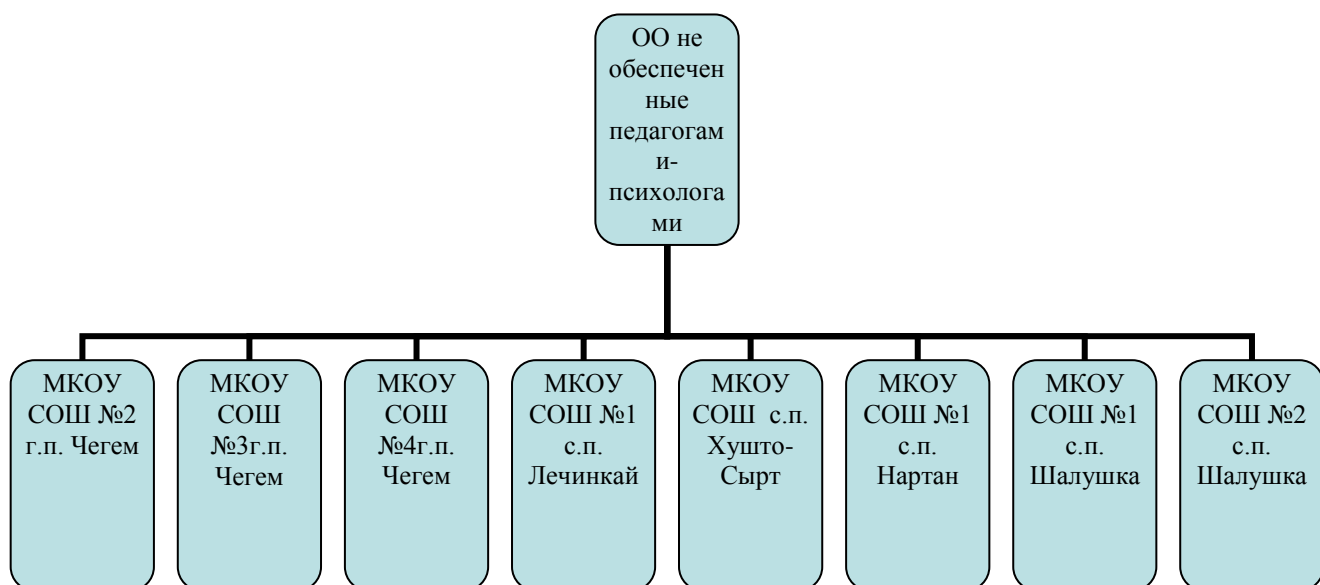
ОО не обеспеченные педагогами-психологами

МКОУ СОШ №2 г.п. Чегем

МКОУ СОШ №3г.п. Чегем

МКОУ СОШ №4г.п. Чегем

МКОУ СОШ №1 с.п. Лечинкай

МКОУ СОШ с.п. Хушто-Сырт

МКОУ СОШ №1 с.п. Нартан

МКОУ СОШ №1 с.п. Шалушка

МКОУ СОШ №2 с.п. Шалушка